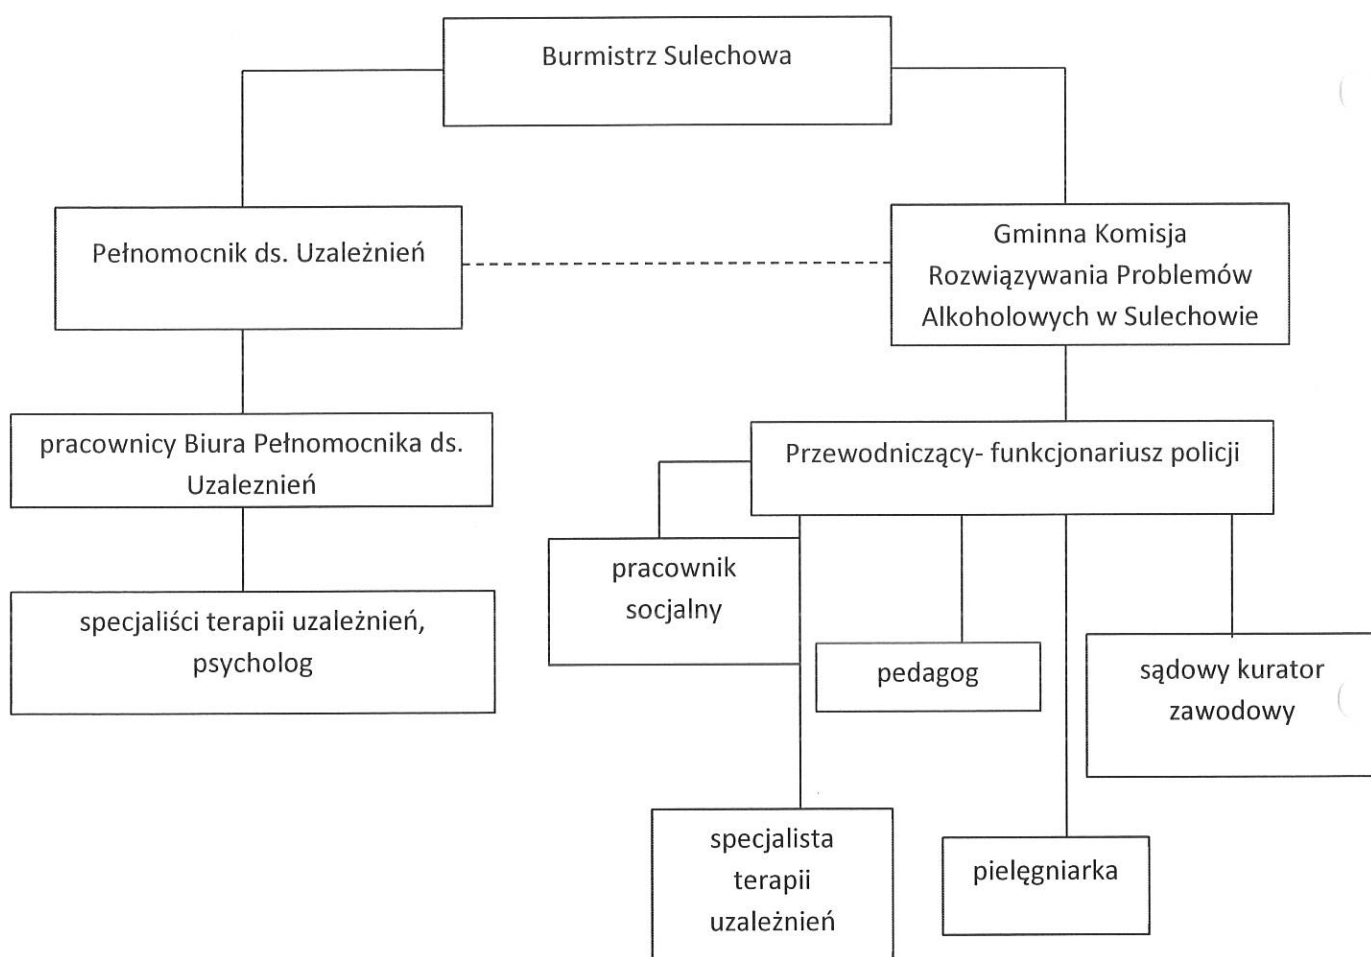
Burmistrz Sulechowa

Pełnomocnik ds. Uzależnień

Gminna Komisja Rozwiązywania Problemów Alkoholowych w Sulechowie

pracownicy Biura Pełnomocnika ds. Uzaleznień

Przewodniczący- funkcjonariusz policji

specjaliści terapii uzależnień, psycholog

pracownik socjalny

pedagog

sądowy kurator zawodowy

specjalista terapii uzależnień

pielęgniarka